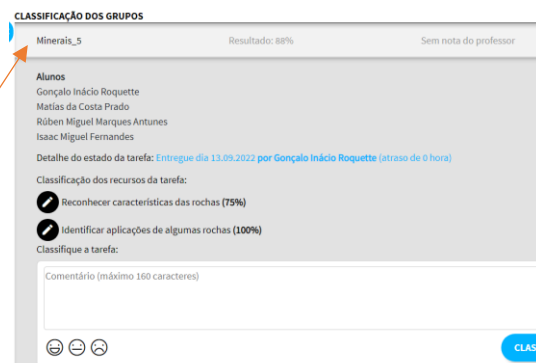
CLASSIFICAÇÃO DOS GRUPOS

Minerais_5 Resultado: 88% Sem nota do professor

Alunos
Gonçalo Inácio Roquette
Matias da Costa Prado
Rúben Miguel Marques Antunes
Isaac Miguel Fernandes

Detalhe do estado da tarefa: Entregue dia 13.09.2022 por Gonçalo Inácio Roquette (atraso de 0 hora)

Classificação dos recursos da tarefa:

Reconhecer características das rochas (75%)

Identificar aplicações de algumas rochas (100%)

Classifique a tarefa:

Comentário (máximo 160 caracteres)

CLAS